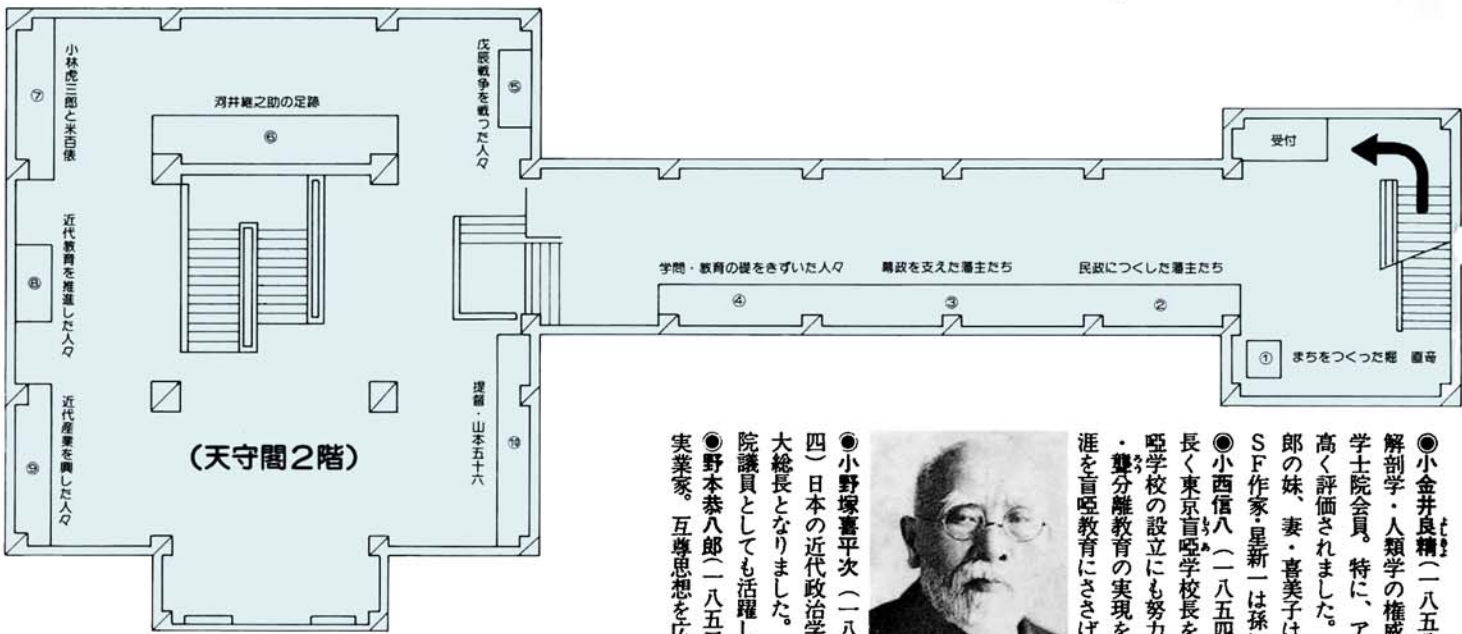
小林虎三郎と米百俵
⑦
河井継之助の足跡
⑥
戊辰戦争を戦った人々
⑤
受付
近代教育を推進した人々
⑧
学問・教育の礎をきずいた人々
④
藩政を支えた藩主たち
③
民政につくした藩主たち
②
①
まちをつくった人々
近代産業を興した人々
⑨
提督・山本五十六
⑩
(天守閣2階)

●小金井良精（一八五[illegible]
解剖学・人類学の権威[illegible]
学士院会員。特に、ア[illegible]
高く評価されました。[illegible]
郎の妹、妻・喜美子は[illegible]
SF作家・星新一は孫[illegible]
●小西信八（一八五四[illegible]
長く東京盲唖学校長を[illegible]
唖学校の設立にも努力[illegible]
・聾分離教育の実現を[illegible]
涯を盲唖教育にささげ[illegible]

●小野塚喜平次（一八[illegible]
四）日本の近代政治学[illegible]
大総長となりました。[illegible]
院議員としても活躍し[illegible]
●野本恭八郎（一八五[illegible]
実業家。互尊思想を広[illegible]